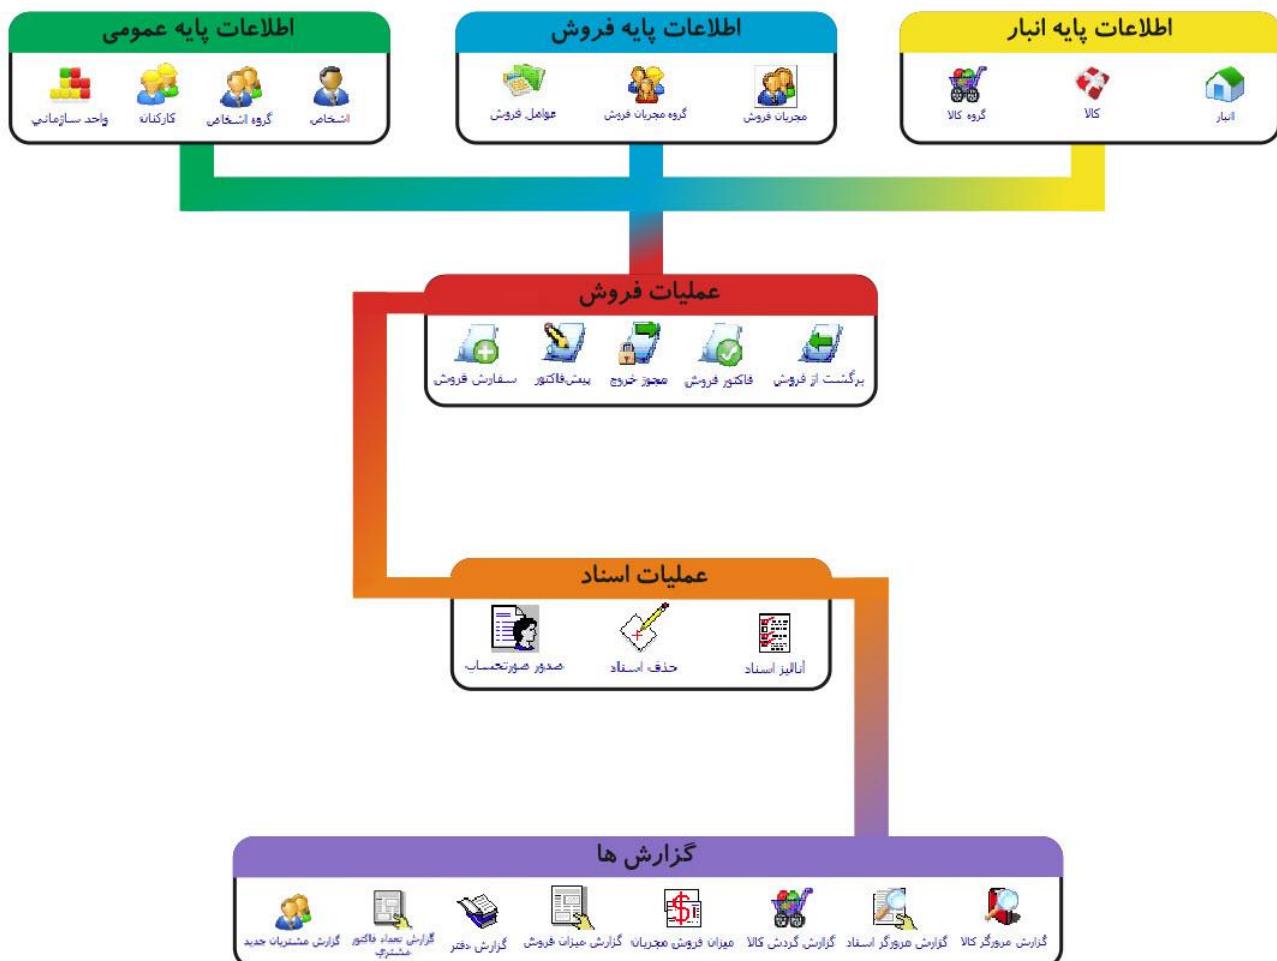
اطلاعات پایه انبار
انبار
کالا
گروه کالا

اطلاعات پایه فروش
مجریان فروش
گروه مجریان فروش
عوامل فروش

اطلاعات پایه عمومی
اشخاص
گروه اشخاص
کارکنان
واحد سازمانی

عملیات فروش
برگشت از فروش
فاکتور فروش
مجوز خروج
پیش‌فاکتور
سفارش فروش

عملیات اسناد
آنالیز اسناد
حذف اسناد
صدور صورتحساب

گزارش ها
گزارش مرورگر کالا
گزارش مرورگر اسناد
گزارش گردش کالا
میزان فروش مجریان
گزارش میزان فروش
گزارش دفتر
گزارش تعداد فاکتور مشتری
گزارش مشتریان جدید